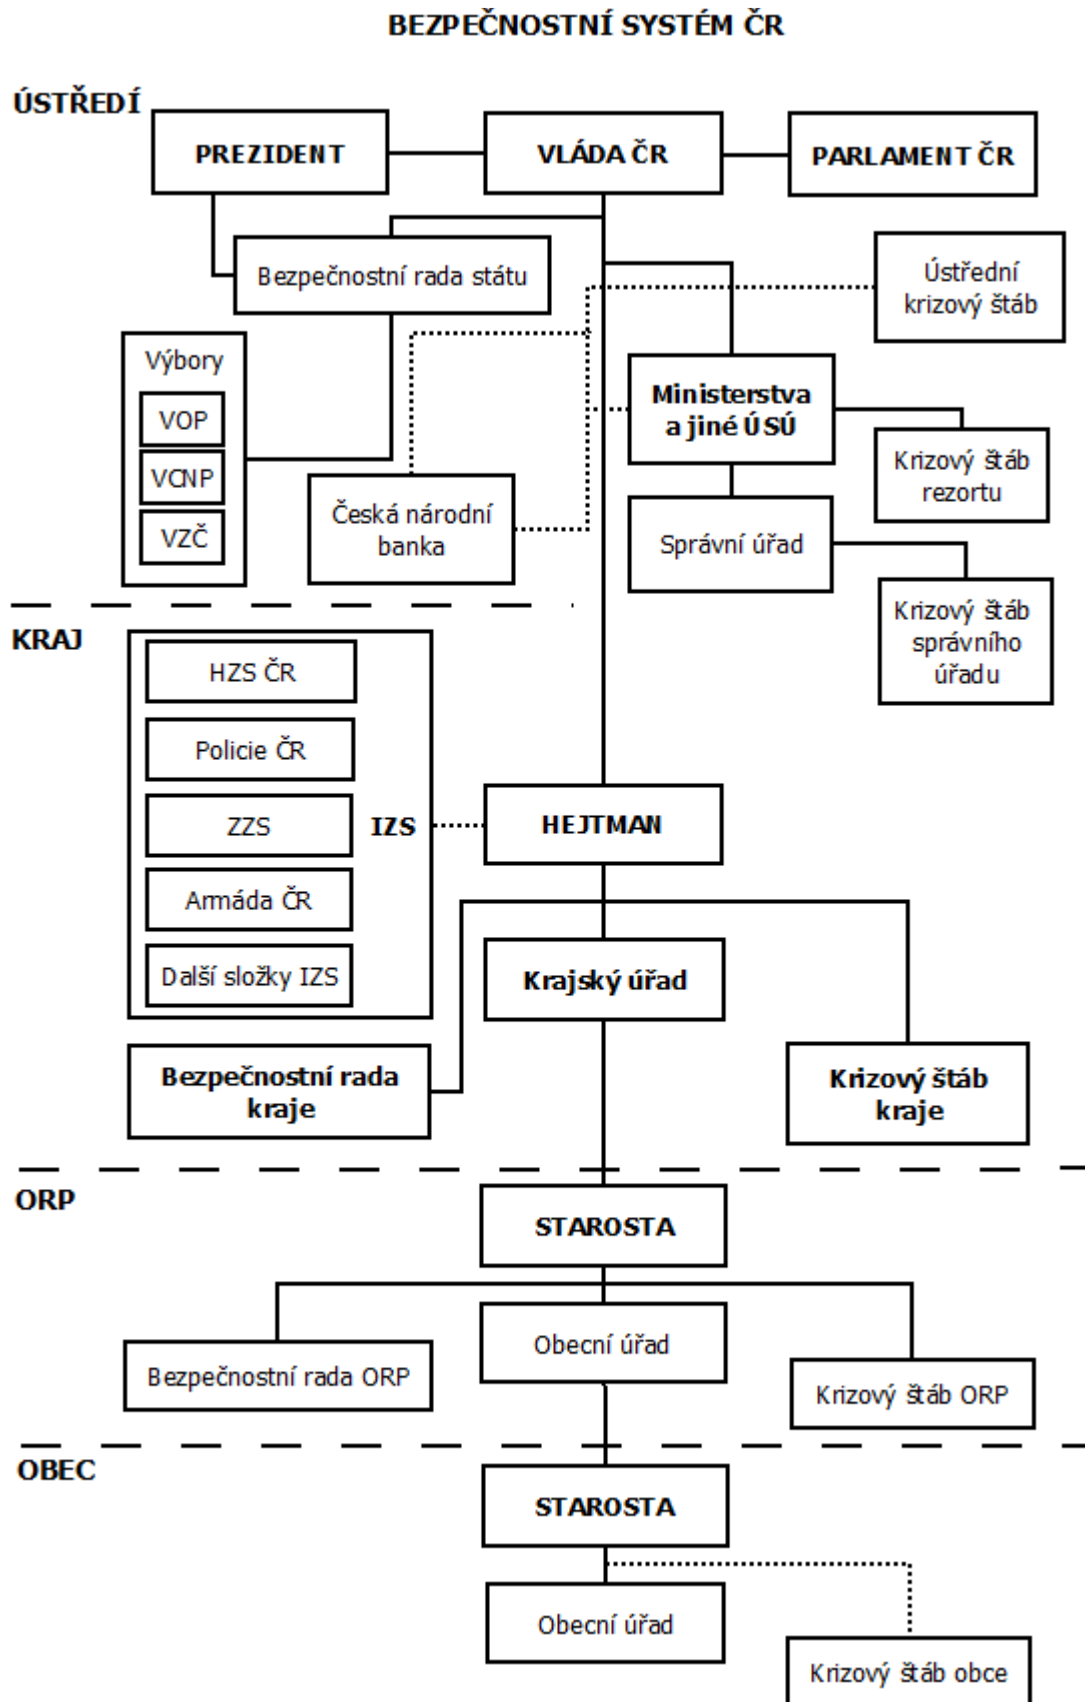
BEZPEČNOSTNÍ SYSTÉM ČR

ÚSTŘEDÍ

PREZIDENT

VLÁDA ČR

PARLAMENT ČR

Bezpečnostní rada státu

Ústřední krizový štáb

Výbory

VOP

VCNP

VZČ

Ministerstva a jiné ÚSÚ

Krizový štáb rezortu

Česká národní banka

Správní úřad

Krizový štáb správního úřadu

KRAJ

HZS ČR

Policie ČR

ZZS

IZS

Armáda ČR

Další složky IZS

HEJTMAN

Krajský úřad

Bezpečnostní rada kraje

Krizový štáb kraje

ORP

STAROSTA

Bezpečnostní rada ORP

Obecní úřad

Krizový štáb ORP

OBEC

STAROSTA

Obecní úřad

Krizový štáb obce